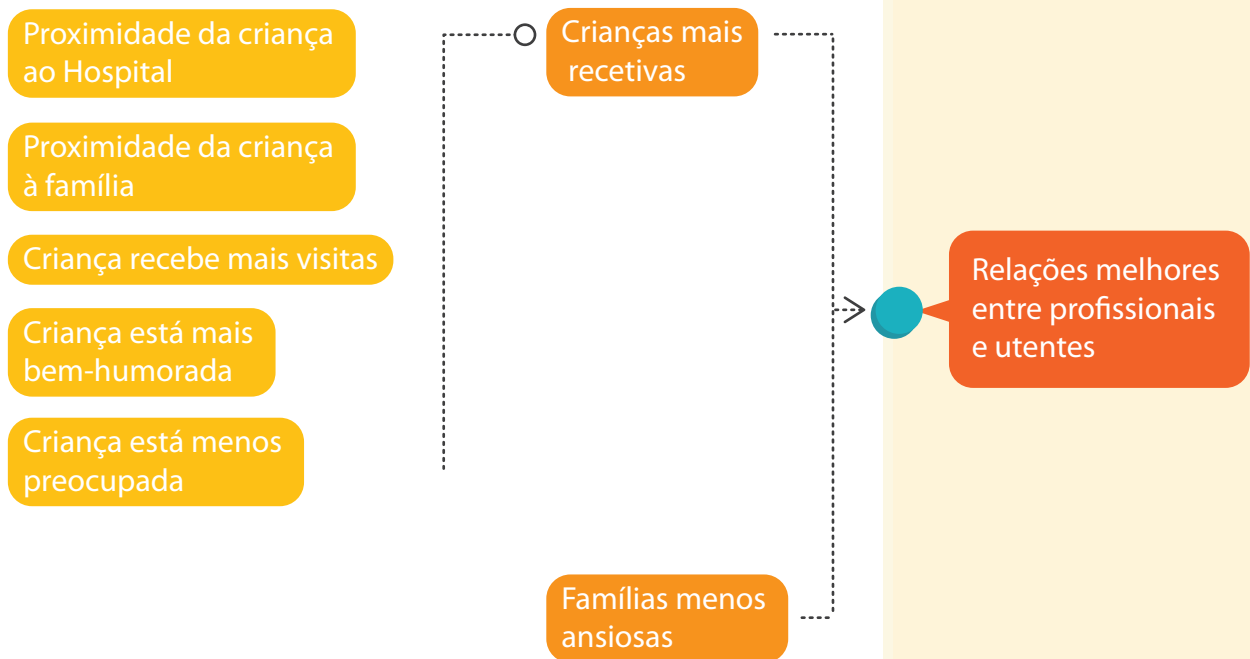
Proximidade da criança ao Hospital

Proximidade da criança à família

Criança recebe mais visitas

Criança está mais bem-humorada

Criança está menos preocupada

Crianças mais recetivas

Famílias menos ansiosas

Relações melhores entre profissionais e utentes